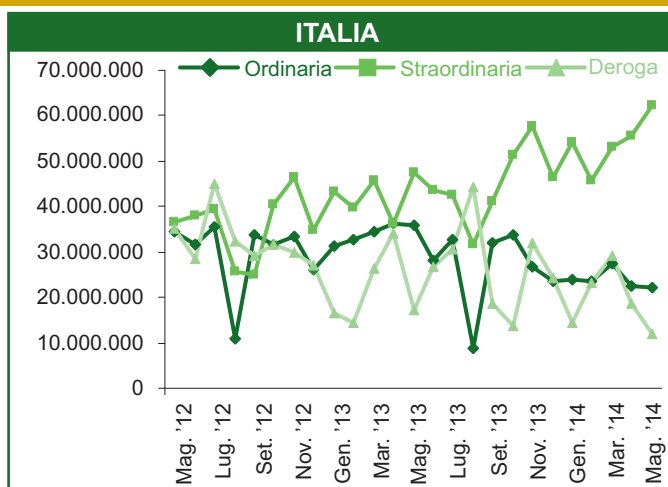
ITALIA

Ordinaria
Straordinaria
Deroga

70.000.000
60.000.000
50.000.000
40.000.000
30.000.000
20.000.000
10.000.000
0

Mag. '12
Lug. '12
Set. '12
Nov. '12
Gen. '13
Mar. '13
Mag. '13
Lug. '13
Set. '13
Nov. '13
Gen. '14
Mar. '14
Mag. '14